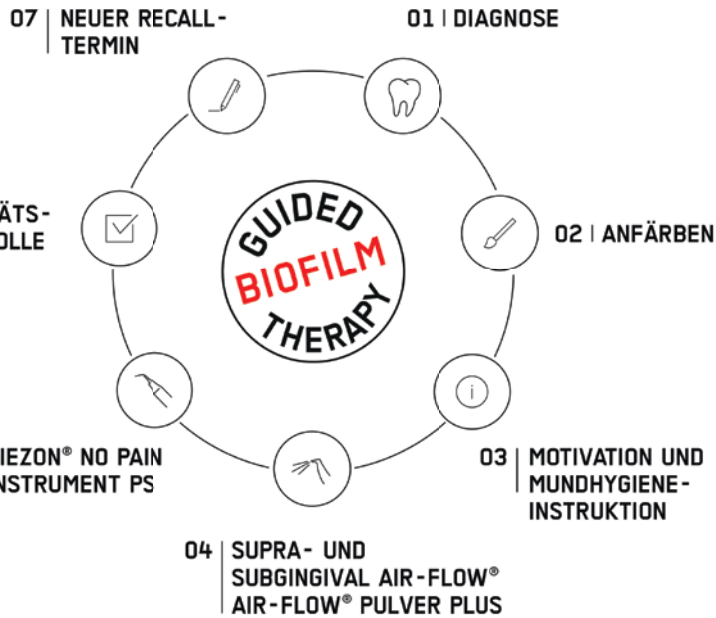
07 | NEUER RECALL-TERMIN

01 | DIAGNOSE

GUIDED BIOFILM THERAPY

ÄTS-
OLLE

02 | ANFÄRBEN

IEZON® NO PAIN
NSTRUMENT PS

03 | MOTIVATION UND MUNDHYGIENE-INSTRUKTION

04 | SUPRA- UND SUBGINGIVAL AIR-FLOW® AIR-FLOW® PULVER PLUS